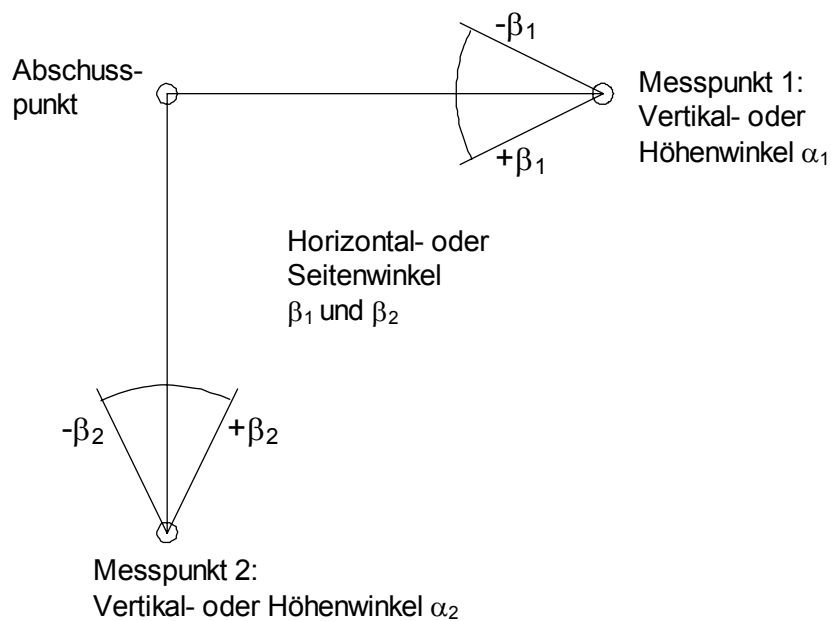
Abschusspunkt

$-\beta_1$

$+\beta_1$

Messpunkt 1:
Vertikal- oder
Höhenwinkel $\alpha_1$

Horizontal- oder
Seitenwinkel
$\beta_1$ und $\beta_2$

$-\beta_2$

$+\beta_2$

Messpunkt 2:
Vertikal- oder Höhenwinkel $\alpha_2$